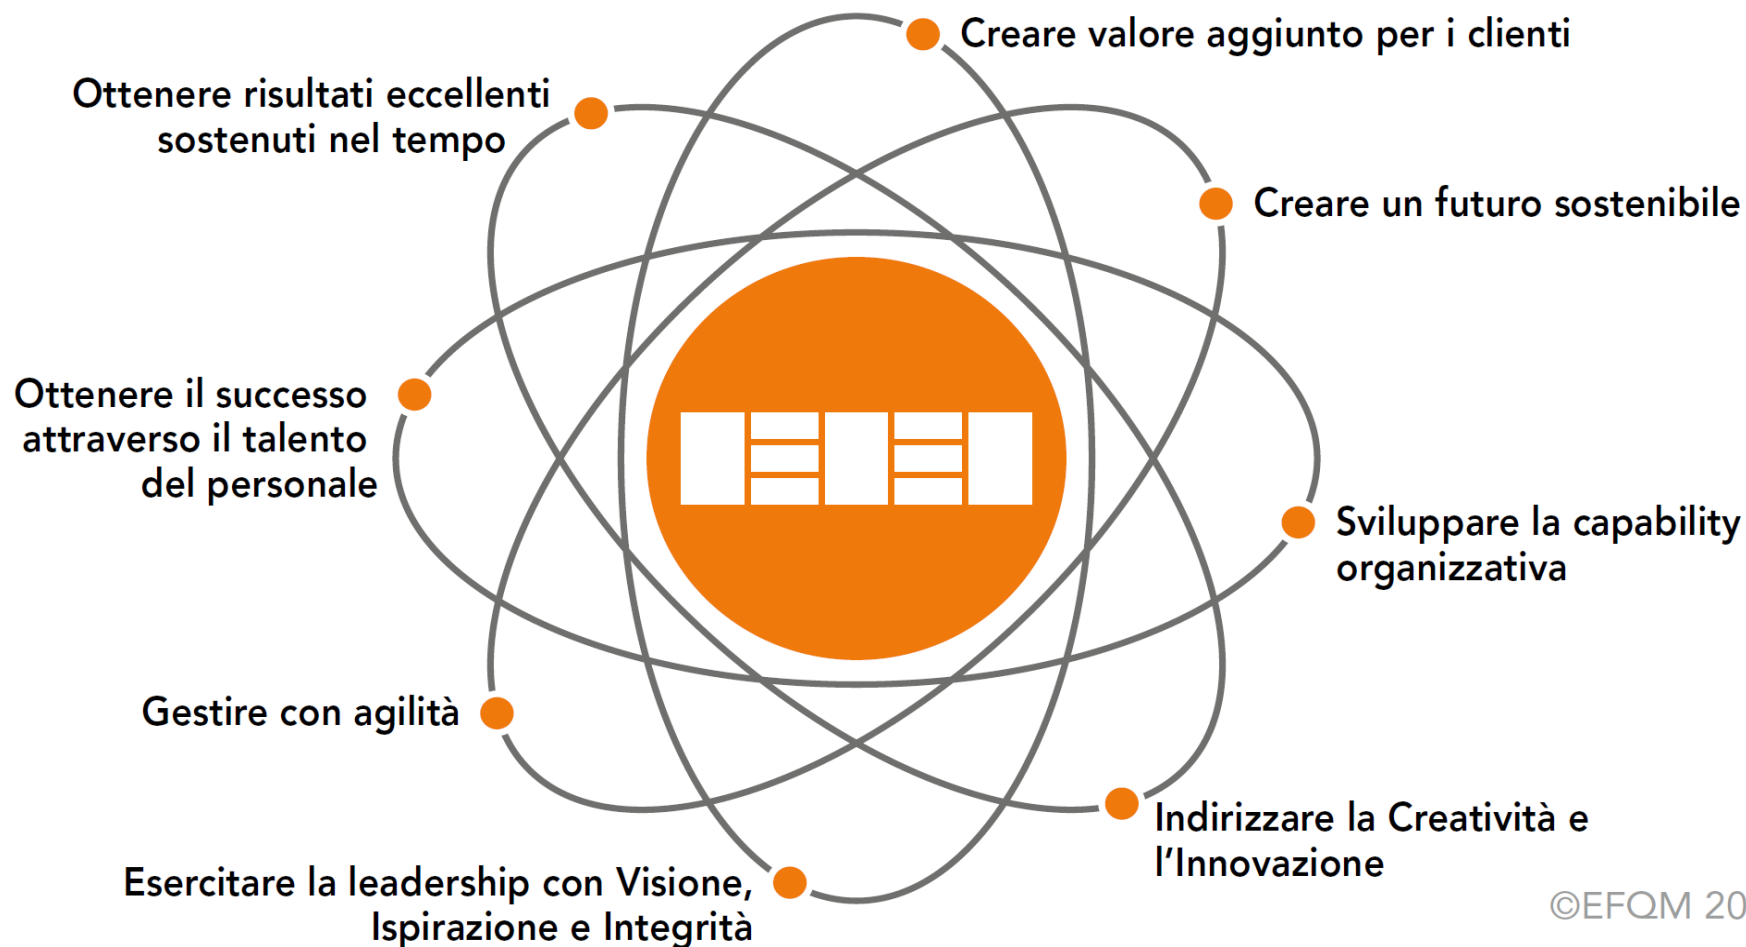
Creare valore aggiunto per i clienti

Ottenere risultati eccellenti sostenuti nel tempo

Creare un futuro sostenibile

Ottenere il successo attraverso il talento del personale

Sviluppare la capability organizzativa

Gestire con agilità

Indirizzare la Creatività e l'Innovazione

Esercitare la leadership con Visione, Ispirazione e Integrità

©EFQM 20